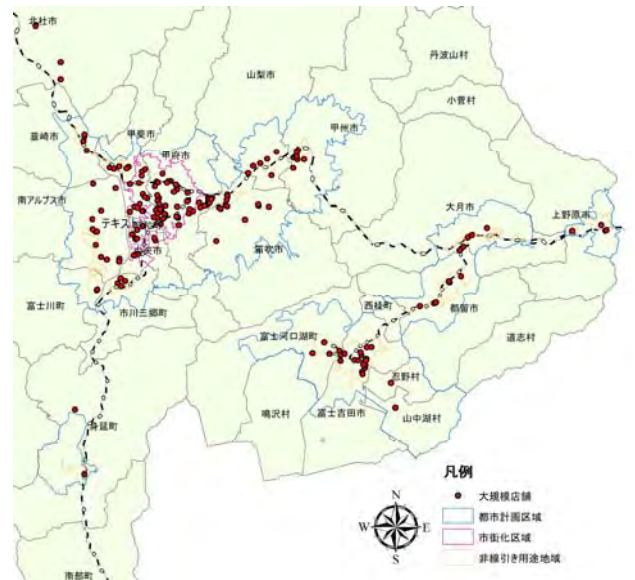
北杜市

丹波山村

山梨市

小菅村

韮崎市

甲斐市

甲府市

甲州市

南アルプス市

テキスト

笛吹市

大月市

上野原市

富士川町

市川三郷町

西桂町

都留市

富士河口湖町

道志村

忍野村

鳴沢村

富士吉田市

山中湖村

身延町

南部町

N
W
E
S

凡例

大規模店舗

都市計画区域

市街化区域

非線引き用途地域